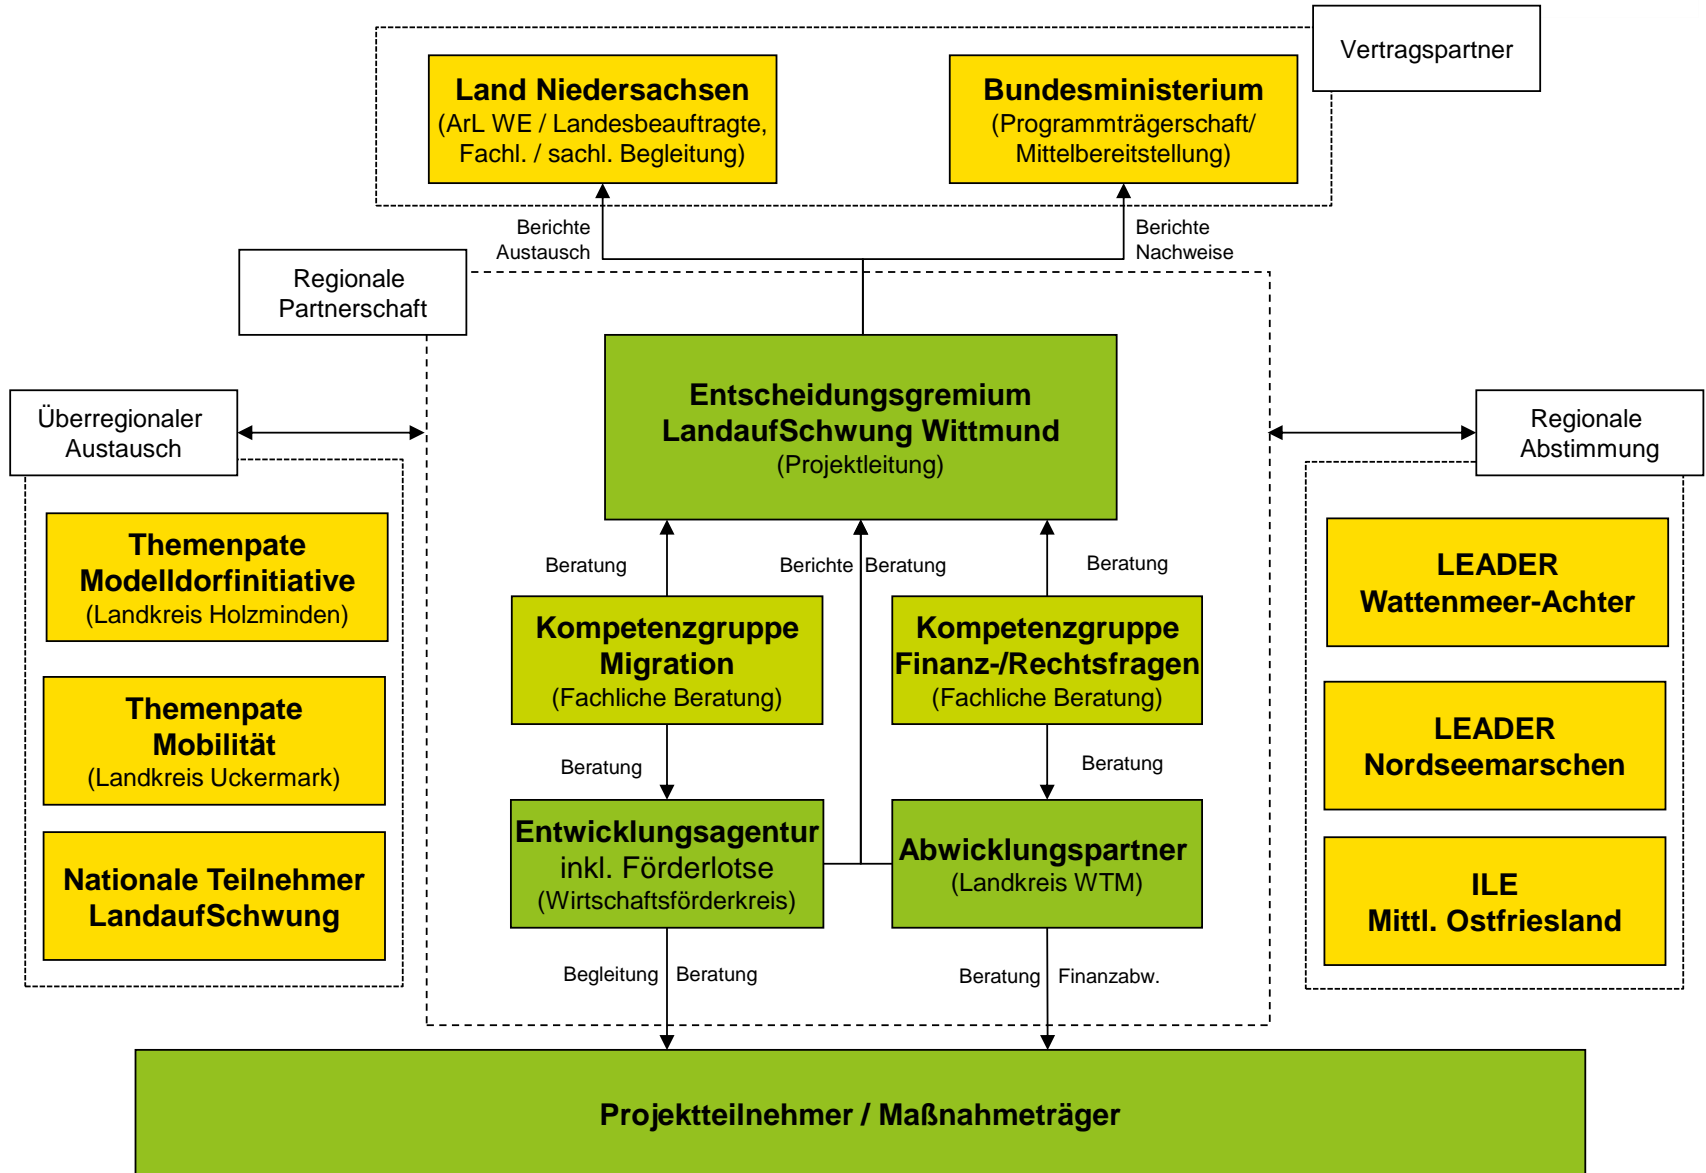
Vertragspartner

Land Niedersachsen
(ArL WE / Landesbeauftragte, Fachl. / sachl. Begleitung)

Bundesministerium
(Programmträgerschaft/ Mittelbereitstellung)

Berichte Austausch

Berichte Nachweise

Regionale Partnerschaft

Überregionaler Austausch

Regionale Abstimmung

Entscheidungsgremium LandaufSchwung Wittmund
(Projektleitung)

Beratung

Berichte

Beratung

Beratung

Kompetenzgruppe Migration
(Fachliche Beratung)

Kompetenzgruppe Finanz-/Rechtsfragen
(Fachliche Beratung)

Beratung

Beratung

Entwicklungsagentur inkl. Förderlotse
(Wirtschaftsförderkreis)

Abwicklungspartner
(Landkreis WTM)

Begleitung

Beratung

Beratung

Finanzabw.

Themenpate Modelldorfinitiative
(Landkreis Holzminden)

Themenpate Mobilität
(Landkreis Uckermark)

Nationale Teilnehmer LandaufSchwung

LEADER Wattenmeer-Achter

LEADER Nordseemarschen

ILE Mittl. Ostfriesland

Projektteilnehmer / Maßnahmeträger